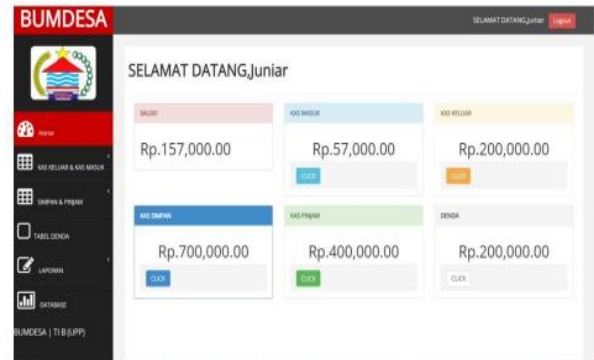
BUMDESA

SELAMAT DATANG,Juniar Logout

Home

KAS KELUAR & KAS MASUK

SIMPAN & PINJAM

TABEL DENDA

LAPORAN

DATABASE

BUMDESA | TI B (UPP)

SELAMAT DATANG,Juniar

SALDO

Rp.157,000.00

KAS MASUK

Rp.57,000.00

CLICK

KAS KELUAR

Rp.200,000.00

CLICK

KAS SIMPAN

Rp.700,000.00

CLICK

KAS PINJAM

Rp.400,000.00

CLICK

DENDA

Rp.200,000.00

CLICK